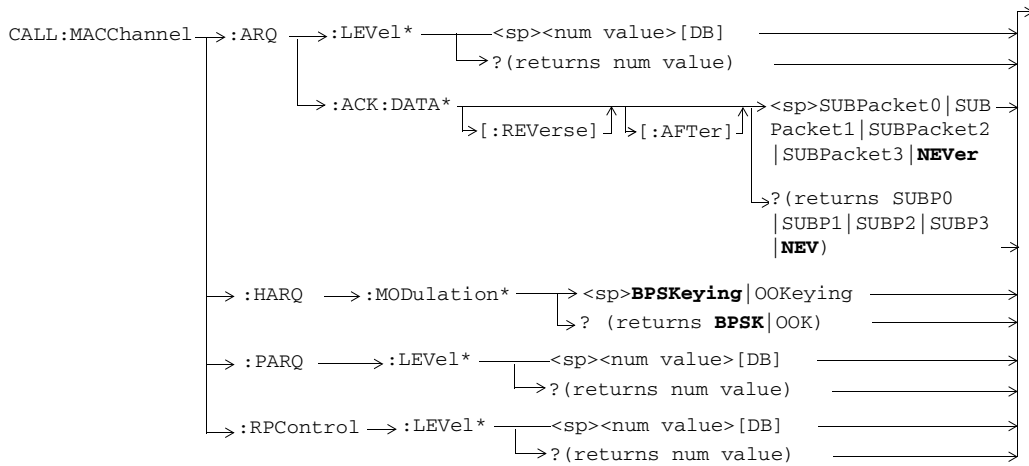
CALL:MACChannel :ARQ :LEVel* <sp><num value>[DB]

?(returns num value)

:ACK:DATA* [:REVerse] [:AFTer] <sp>SUBPacket0|SUBPacket1|SUBPacket2|SUBPacket3|**NEVer**

?(returns SUBP0|SUBP1|SUBP2|SUBP3|**NEV**)

:HARQ :MODulation* <sp>**BPSKeying**|OOKeying

? (returns **BPSK**|OOK)

:PARQ :LEVel* <sp><num value>[DB]

?(returns num value)

:RPControl :LEVel* <sp><num value>[DB]

?(returns num value)